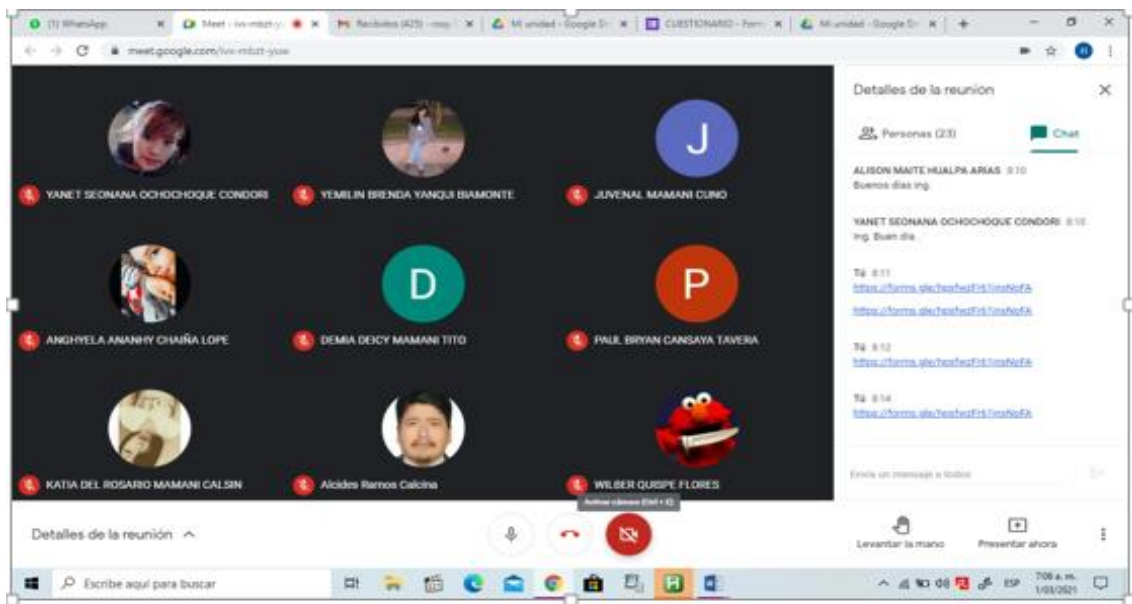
(1) WhatsApp | Meet - ivx-mtzt-yuw | Recibidos (425) | Mi unidad - Google Drive | CUESTIONARIO - Form | Mi unidad - Google Drive

meet.google.com/ivx-mtzt-yuw

J

YANET SEONANA OCHOCHOQUE CONDORI

YEMILIN BRENDA YANQUI BIAMONTE

JUVENAL MAMANI CUNO

D

P

ANGHYELA ANANHY CHAIÑA LOPE

DEMIA DEICY MAMANI TITO

PAUL BRYAN CANSAYA TAVERA

KATIA DEL ROSARIO MAMANI CALSIN

Alcides Ramos Calcina

WILBER QUISPE FLORES

Activar cámara (Ctrl + E)

Detalles de la reunión

Personas (23)

Chat

ALISON MAITE HUALPA ARIAS 8:10
Buenos días ing.

YANET SEONANA OCHOCHOQUE CONDORI 8:10
Ing. Buen día .

Tú 8:11
https://forms.gle/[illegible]

https://forms.gle/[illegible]

Tú 8:12
https://forms.gle/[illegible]

Tú 8:14
https://forms.gle/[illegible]

Envía un mensaje a todos

Detalles de la reunión

Levantar la mano

Presentar ahora

Escribe aquí para buscar

ESP

7:06 a. m.
1/03/2021